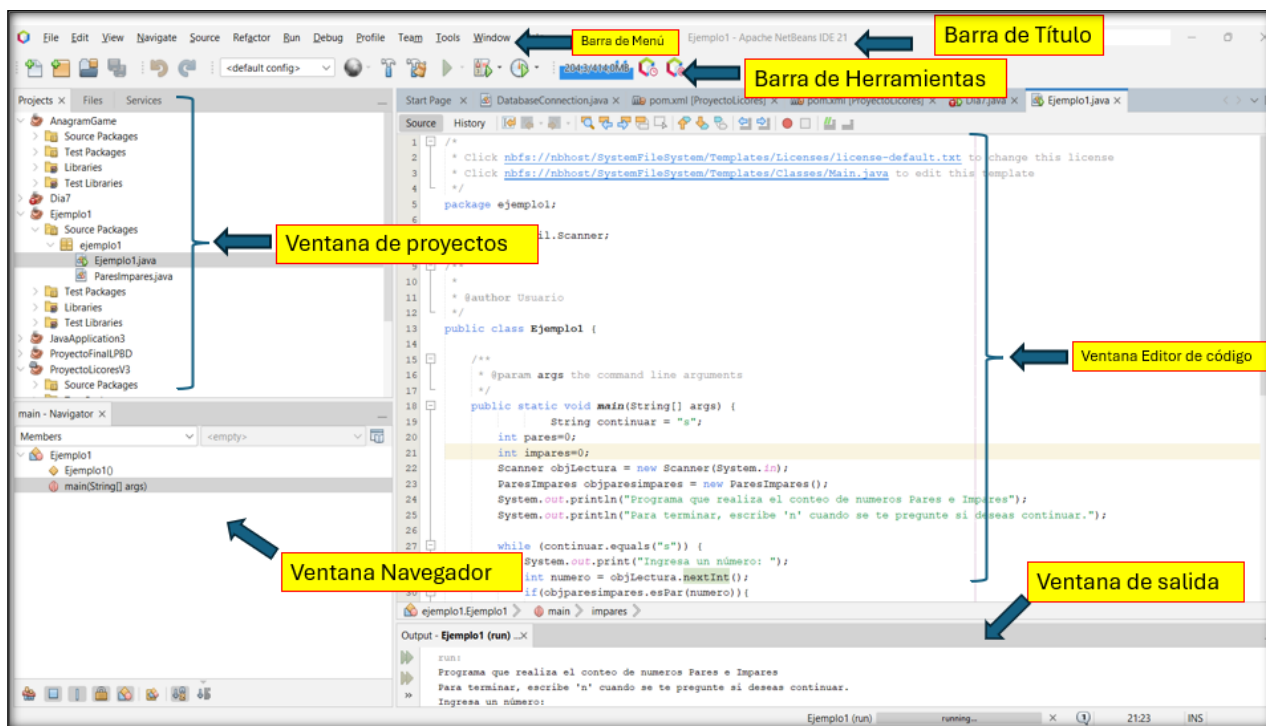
File Edit View Navigate Source Refactor Run Debug Profile Team Tools Window

Barra de Menú

Ejemplo1 - Apache NetBeans IDE 21

Barra de Título

<default config>

Barra de Herramientas

Projects × Files Services

AnagramGame
Source Packages
Test Packages
Libraries
Test Libraries
Dia7
Ejemplo1
Source Packages
ejemplo1
Ejemplo1.java
ParesImpares.java
Test Packages
Libraries
Test Libraries
JavaApplication3
ProyectoFinalLPBD
ProyectoLicoresV3
Source Packages

Ventana de proyectos

Start Page × DatabaseConnection.java × pom.xml [ProyectoLicores] × pom.xml [ProyectoLicores] × Dia7.java × Ejemplo1.java ×

Source History

1 /*
2 * Click nbfs://nbhost/SystemFileSystem/Templates/Licenses/license-default.txt to change this license
3 * Click nbfs://nbhost/SystemFileSystem/Templates/Classes/Main.java to edit this template
4 */
5 package ejemplo1;
6
7 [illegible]il.Scanner;
8
9 /**
10 *
11 * @author Usuario
12 */
13 public class Ejemplo1 {
14
15 /**
16 * @param args the command line arguments
17 */
18 public static void main(String[] args) {
19 String continuar = "s";
20 int pares=0;
21 int impares=0;
22 Scanner objLectura = new Scanner(System.in);
23 ParesImpares objparesimpares = new ParesImpares();
24 System.out.println("Programa que realiza el conteo de numeros Pares e Impares");
25 System.out.println("Para terminar, escribe 'n' cuando se te pregunte si deseas continuar.");
26
27 while (continuar.equals("s")) {
28 System.out.print("Ingresa un número: ");
29 int numero = objLectura.nextInt();
30 if(objparesimpares.esPar(numero)){

Ventana Editor de código

main - Navigator ×

Members <empty>

Ejemplo1
Ejemplo1()
main(String[] args)

Ventana Navegador

Ventana de salida

ejemplo1.Ejemplo1 main impares

Output - Ejemplo1 (run) ×

run:
Programa que realiza el conteo de numeros Pares e Impares
Para terminar, escribe 'n' cuando se te pregunte si deseas continuar.
Ingresa un número:

Ejemplo1 (run) running... 21:23 INS